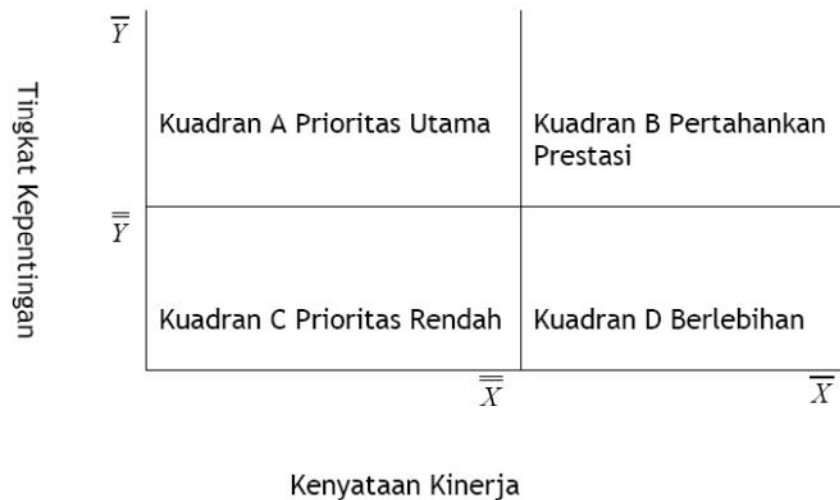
Tingkat Kepentingan

$\overline{Y}$

Kuadran A Prioritas Utama

Kuadran B Pertahankan Prestasi

$\overline{\overline{Y}}$

Kuadran C Prioritas Rendah

Kuadran D Berlebihan

$\overline{\overline{X}}$

$\overline{X}$

Kenyataan Kinerja